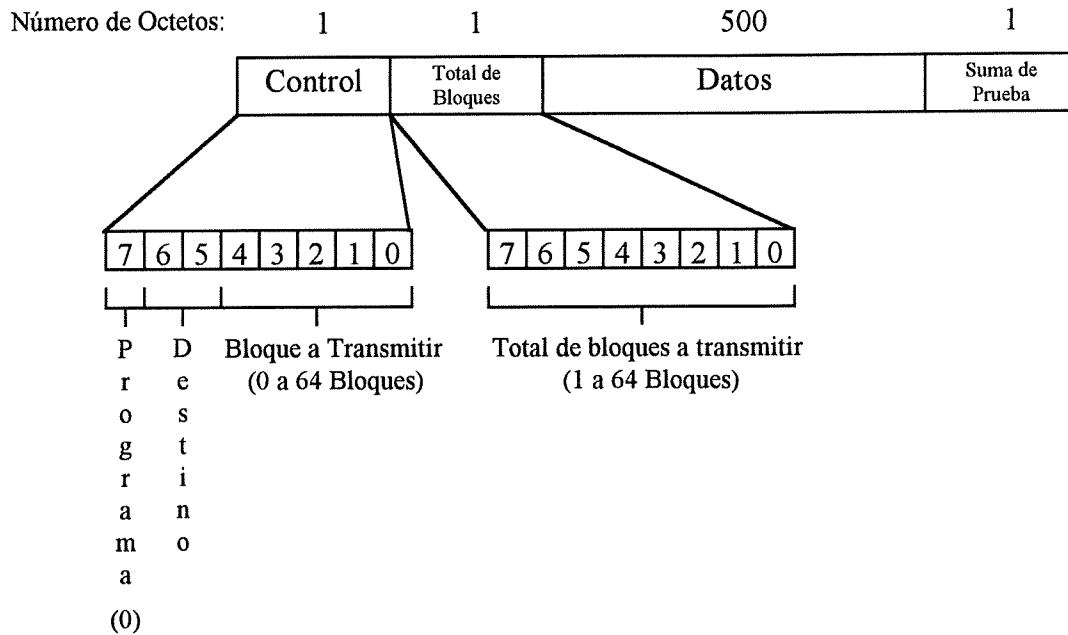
Número de Octetos: 1 1 500 1

| Control | Total de Bloques | Datos | Suma de Prueba |
|---|---|---|---|

| 7 | 6 | 5 | 4 | 3 | 2 | 1 | 0 |
|---|---|---|---|---|---|---|---|

| 7 | 6 | 5 | 4 | 3 | 2 | 1 | 0 |
|---|---|---|---|---|---|---|---|

P r o g r a m a (0)

D e s t i n o

Bloque a Transmitir (0 a 64 Bloques)

Total de bloques a transmitir (1 a 64 Bloques)